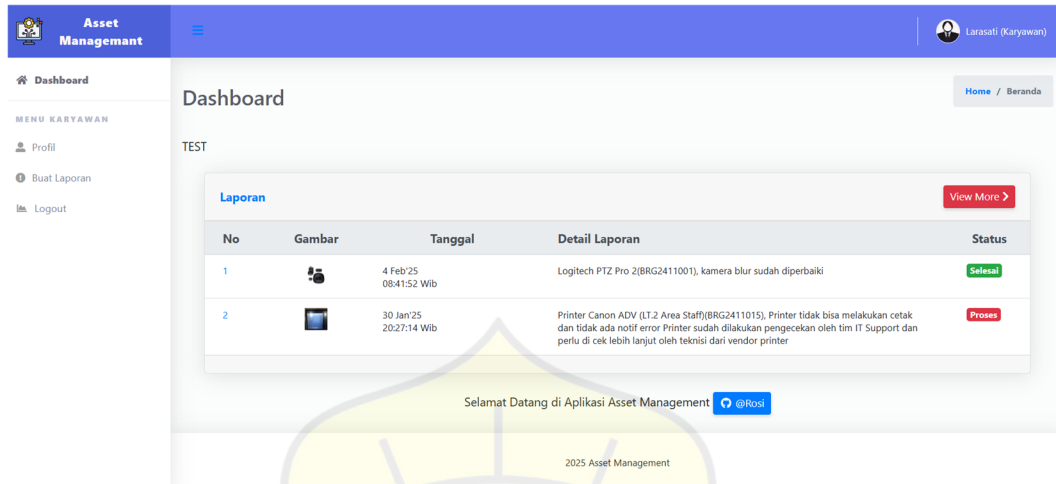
Asset Managemant

Larasati (Karyawan)

Dashboard

MENU KARYAWAN

Profil

Buat Laporan

Logout

Dashboard

Home / Beranda

TEST

Laporan

View More

| No | Gambar | Tanggal | Detail Laporan | Status |
|---|---|---|---|---|
| 1 | | 4 Feb'25 08:41:52 Wib | Logitech PTZ Pro 2(BRG2411001), kamera blur sudah diperbaiki | Selesai |
| 2 | | 30 Jan'25 20:27:14 Wib | Printer Canon ADV (LT.2 Area Staff)(BRG2411015), Printer tidak bisa melakukan cetak dan tidak ada notif error Printer sudah dilakukan pengecekan oleh tim IT Support dan perlu di cek lebih lanjut oleh teknisi dari vendor printer | Proses |

Selamat Datang di Aplikasi Asset Management @Rosi

2025 Asset Management